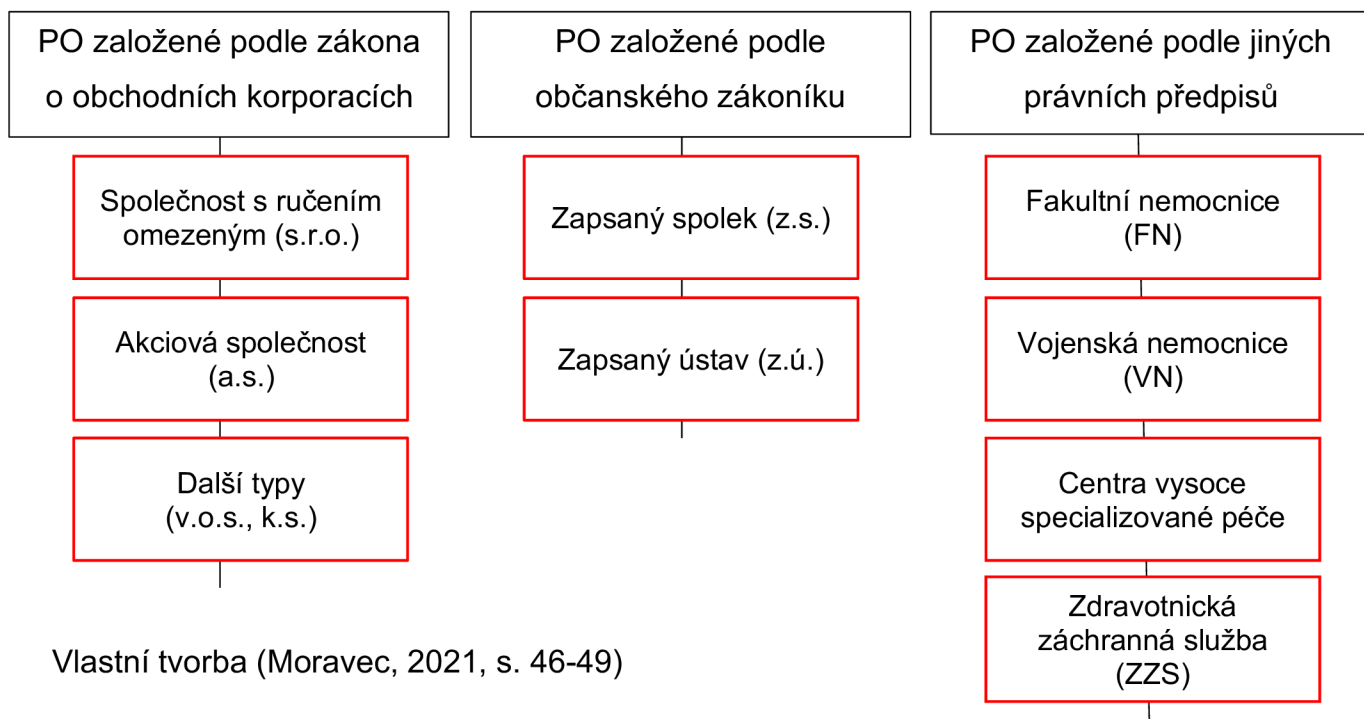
PO založené podle zákona o obchodních korporacích

Společnost s ručením omezeným (s.r.o.)

Akciová společnost (a.s.)

Další typy (v.o.s., k.s.)

PO založené podle občanského zákoníku

Zapsaný spolek (z.s.)

Zapsaný ústav (z.ú.)

PO založené podle jiných právních předpisů

Fakultní nemocnice (FN)

Vojenská nemocnice (VN)

Centra vysoce specializované péče

Zdravotnická záchranná služba (ZZS)

Vlastní tvorba (Moravec, 2021, s. 46-49)